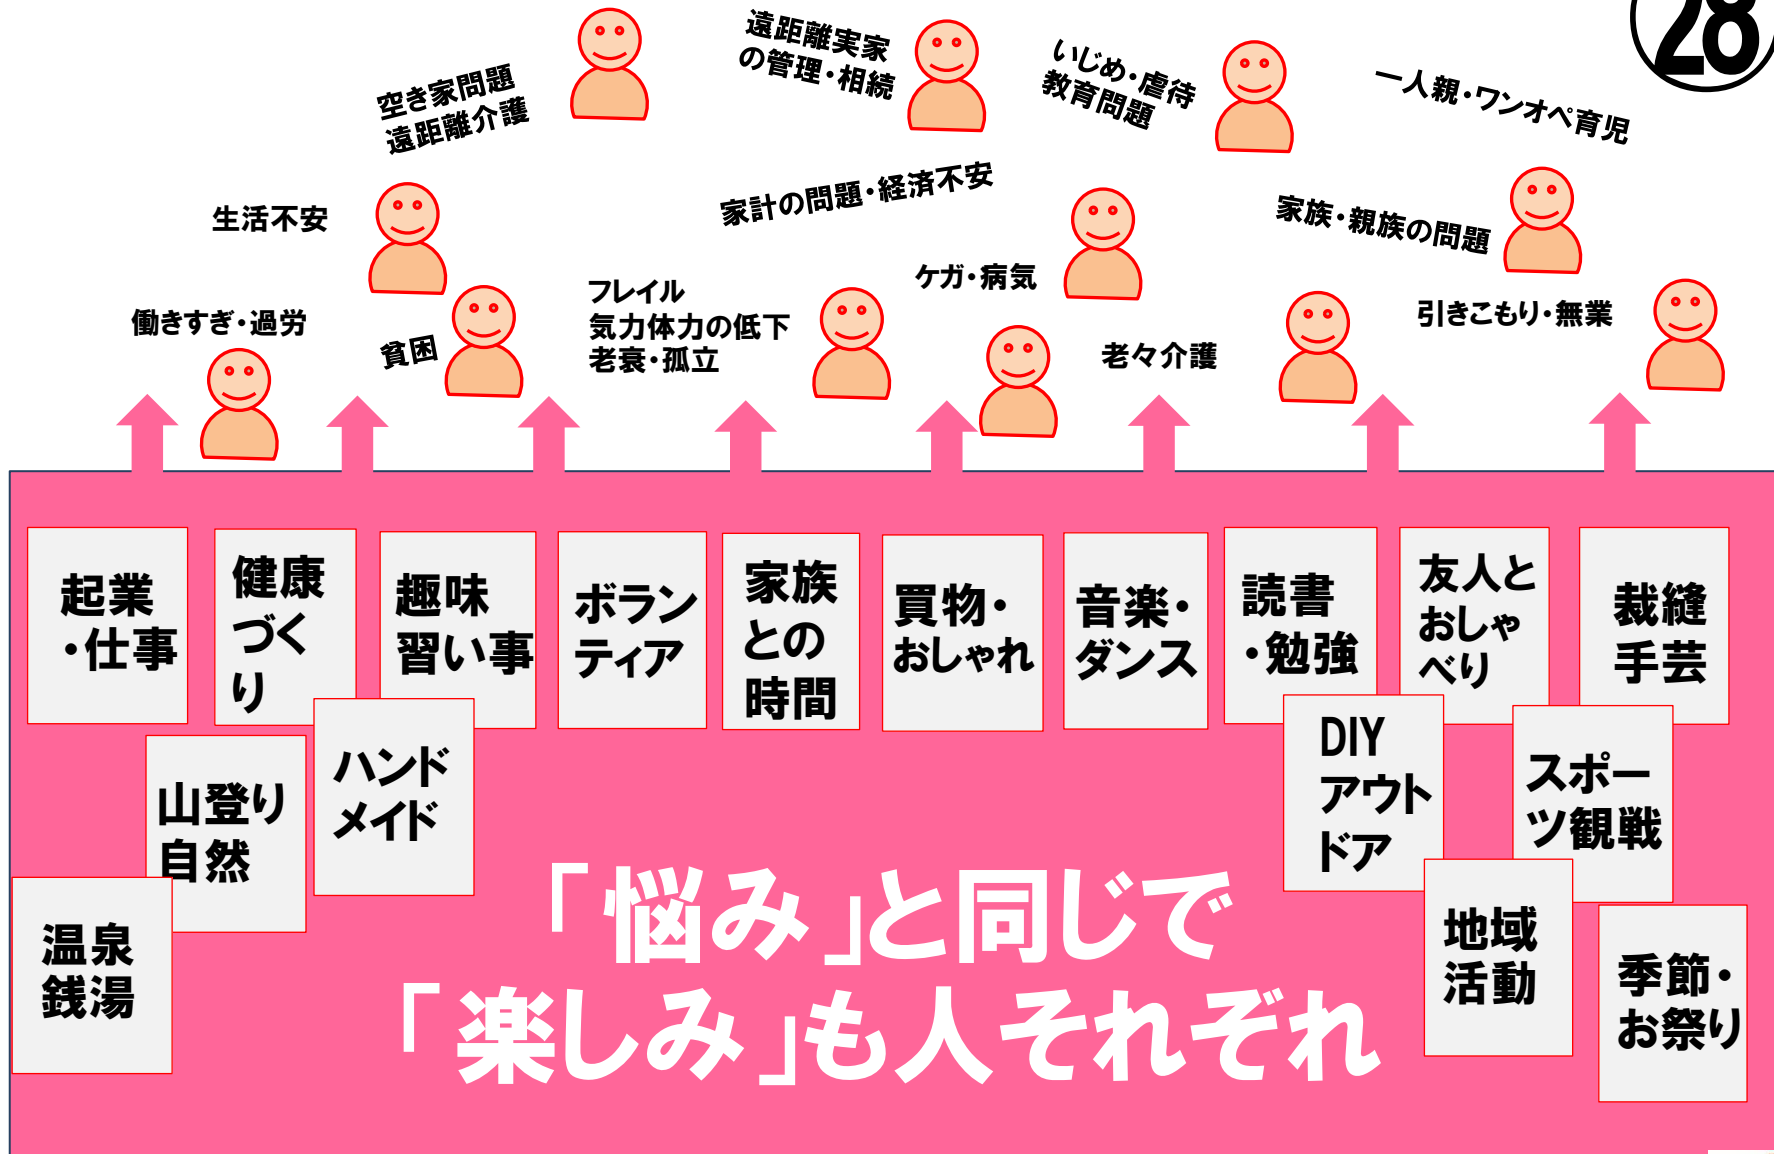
28

空き家問題
遠距離介護

遠距離実家
の管理・相続

いじめ・虐待
教育問題

一人親・ワンオペ育児

生活不安

家計の問題・経済不安

家族・親族の問題

ケガ・病気

働きすぎ・過労

貧困

フレイル
気力体力の低下
老衰・孤立

老々介護

引きこもり・無業

起業
・仕事

健康
づく
り

趣味
習い事

ボラン
ティア

家族
との
時間

買物・
おしゃれ

音楽・
ダンス

読書
・勉強

友人と
おしゃ
べり

裁縫
手芸

山登り
自然

ハンド
メイド

DIY
アウト
ドア

スポー
ツ観戦

温泉
銭湯

「悩み」と同じで
「楽しみ」も人それぞれ

地域
活動

季節・
お祭り